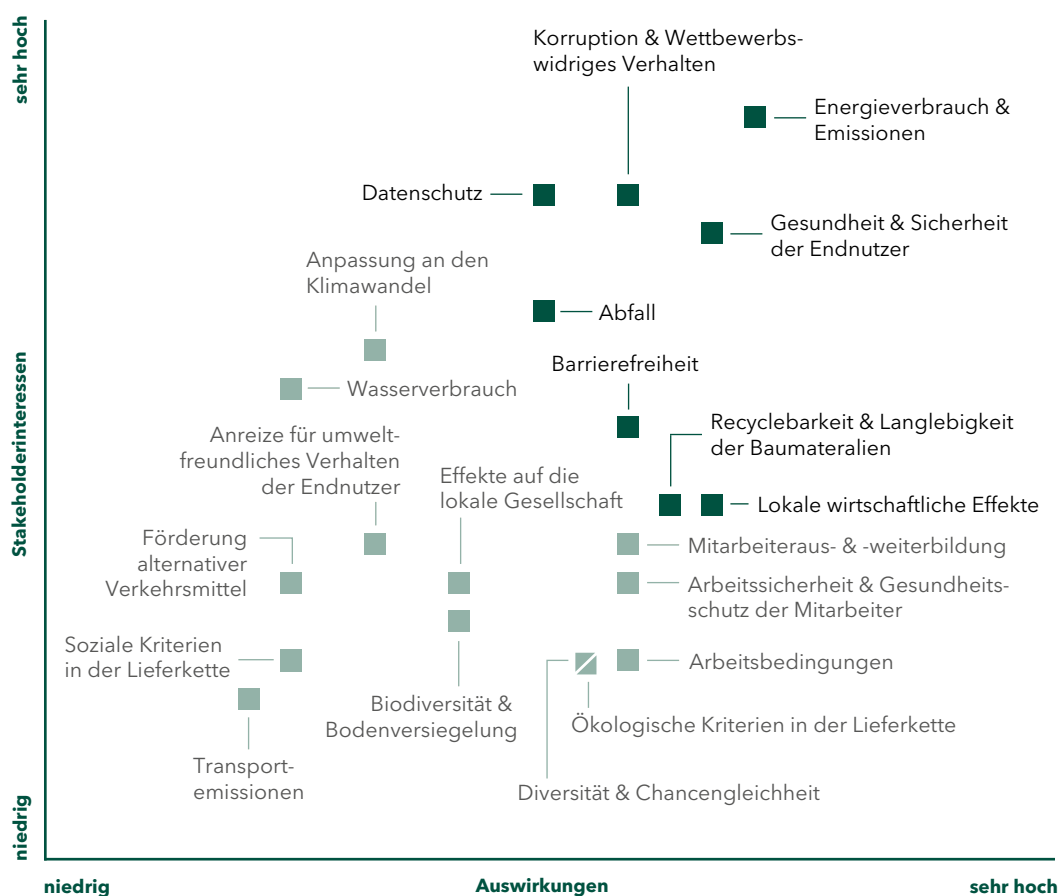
sehr hoch

Stakeholderinteressen

niedrig

Korruption & Wettbewerbswidriges Verhalten

Energieverbrauch & Emissionen

Datenschutz

Gesundheit & Sicherheit der Endnutzer

Anpassung an den Klimawandel

Abfall

Wasserverbrauch

Barrierefreiheit

Anreize für umweltfreundliches Verhalten der Endnutzer

Recyclebarkeit & Langlebigkeit der Baumateralien

Effekte auf die lokale Gesellschaft

Lokale wirtschaftliche Effekte

Förderung alternativer Verkehrsmittel

Mitarbeiteraus- & -weiterbildung

Arbeitssicherheit & Gesundheitsschutz der Mitarbeiter

Soziale Kriterien in der Lieferkette

Arbeitsbedingungen

Biodiversität & Bodenversiegelung

Ökologische Kriterien in der Lieferkette

Transportemissionen

Diversität & Chancengleichheit

niedrig

Auswirkungen

sehr hoch